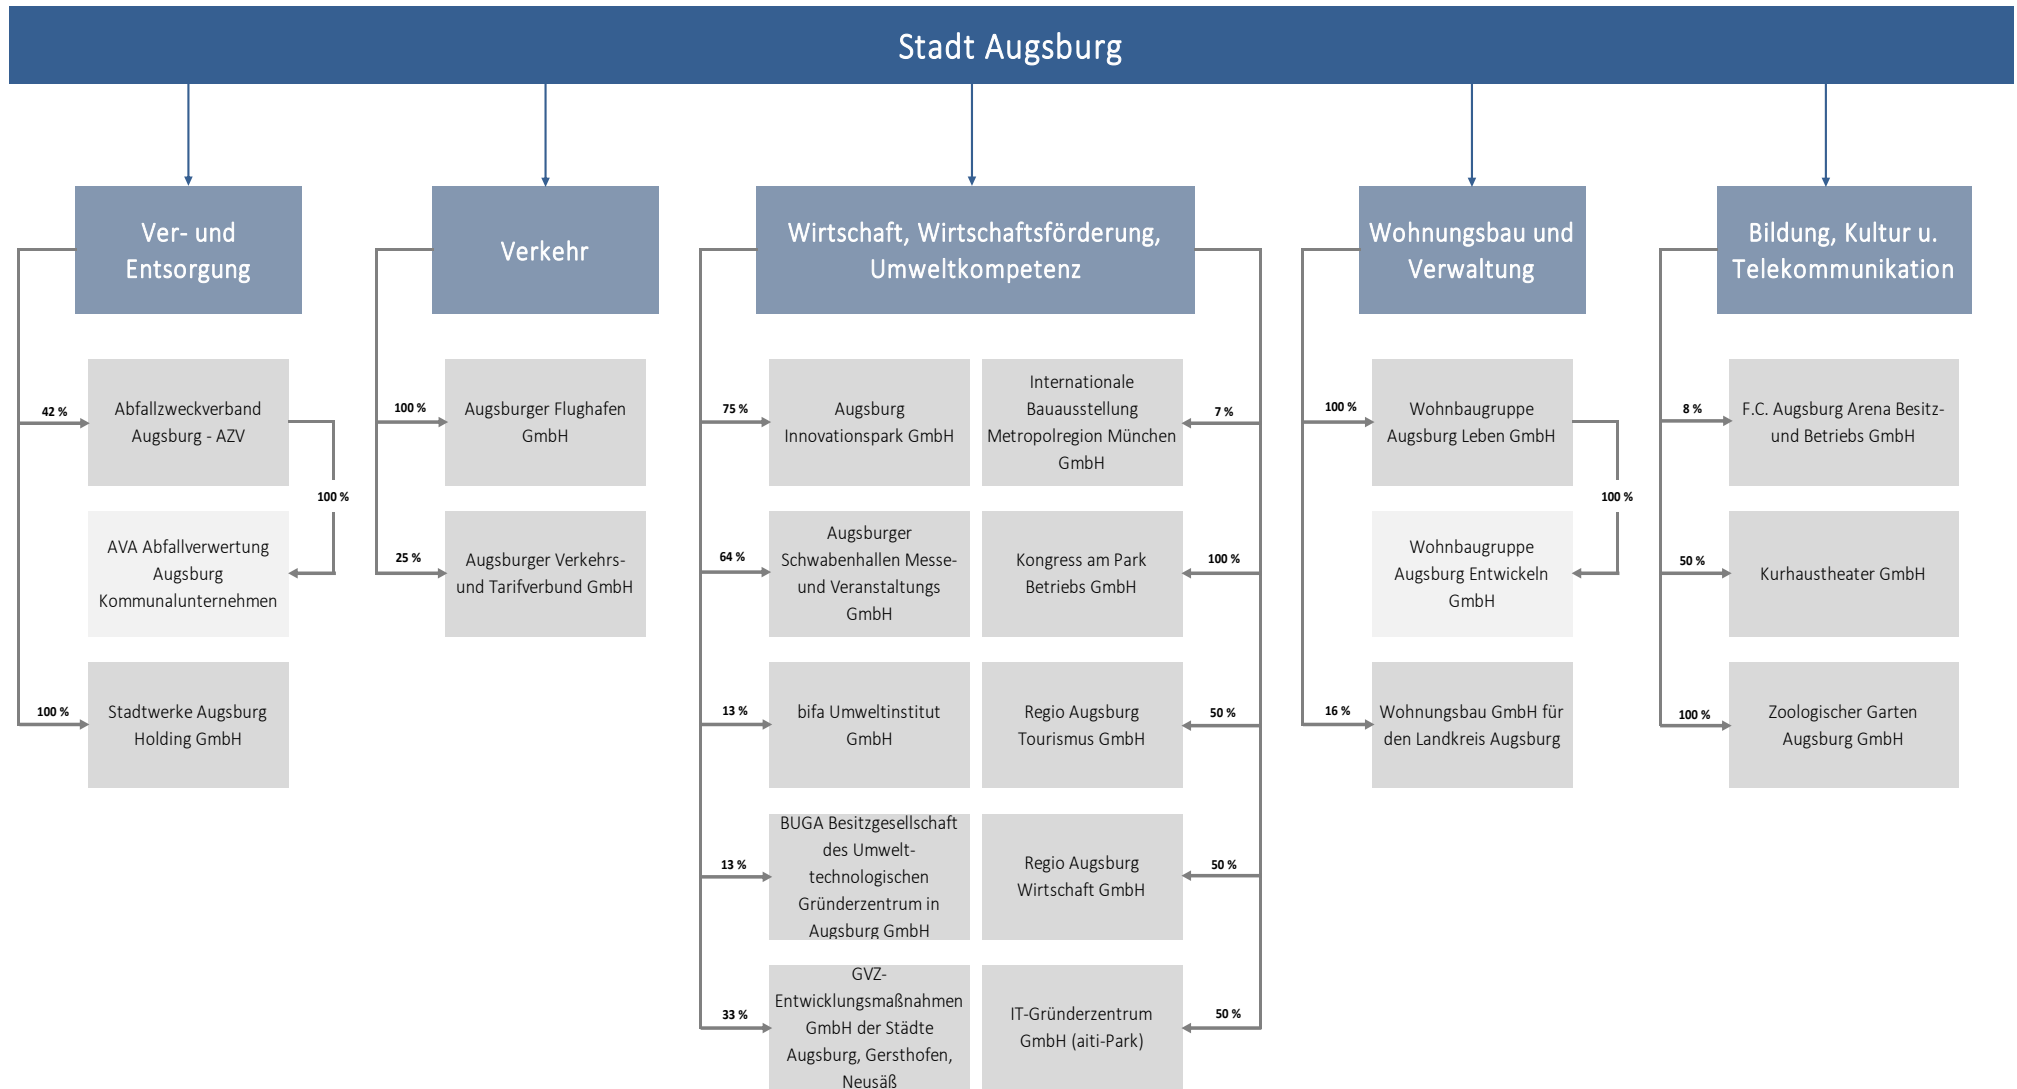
Stadt Augsburg

Ver- und Entsorgung

42 %
Abfallzweckverband Augsburg - AZV

100 %
AVA Abfallverwertung Augsburg Kommunalunternehmen

100 %
Stadtwerke Augsburg Holding GmbH

Verkehr

100 %
Augsburger Flughafen GmbH

25 %
Augsburger Verkehrs- und Tarifverbund GmbH

Wirtschaft, Wirtschaftsförderung, Umweltkompetenz

75 %
Augsburg Innovationspark GmbH

Internationale Bauausstellung Metropolregion München GmbH
7 %

64 %
Augsburger Schwabenhallen Messe- und Veranstaltungs GmbH

Kongress am Park Betriebs GmbH
100 %

13 %
bifa Umweltinstitut GmbH

Regio Augsburg Tourismus GmbH
50 %

13 %
BUGA Besitzgesellschaft des Umwelt-technologischen Gründerzentrum in Augsburg GmbH

Regio Augsburg Wirtschaft GmbH
50 %

33 %
GVZ-Entwicklungsmaßnahmen GmbH der Städte Augsburg, Gersthofen, Neusäß

IT-Gründerzentrum GmbH (aiti-Park)
50 %

Wohnungsbau und Verwaltung

100 %
Wohnbaugruppe Augsburg Leben GmbH

100 %
Wohnbaugruppe Augsburg Entwickeln GmbH

16 %
Wohnungsbau GmbH für den Landkreis Augsburg

Bildung, Kultur u. Telekommunikation

8 %
F.C. Augsburg Arena Besitz- und Betriebs GmbH

50 %
Kurhaustheater GmbH

100 %
Zoologischer Garten Augsburg GmbH